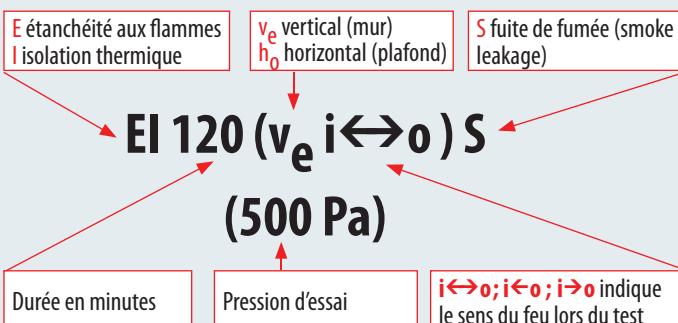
E étanchéité aux flammes
I isolation thermique

$v_e$ vertical (mur)
$h_o$ horizontal (plafond)

S fuite de fumée (smoke leakage)

EI 120 ($v_e$ i↔o ) S

(500 Pa)

Durée en minutes

Pression d'essai

i↔o ; i←o ; i→o indique le sens du feu lors du test